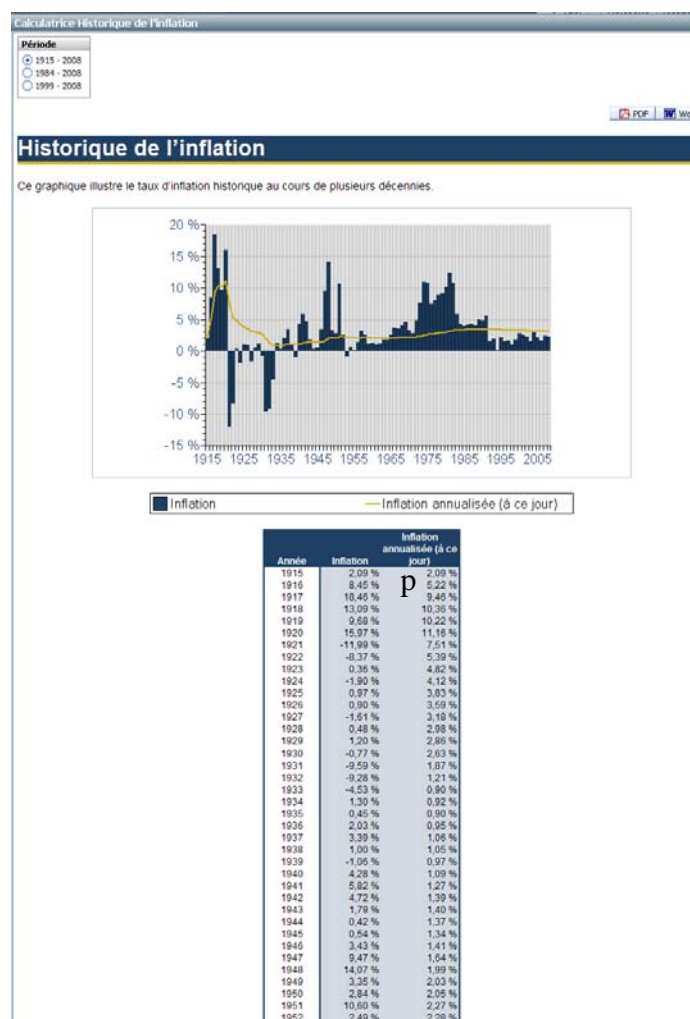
Calculatrice Historique de l'inflation

Période
1915 - 2008
1984 - 2008
1999 - 2008

PDF | W

Historique de l'inflation

Ce graphique illustre le taux d'inflation historique au cours de plusieurs décennies.

20 %
15 %
10 %
5 %
0 %
-5 %
-10 %
-15 %
1915 1925 1935 1945 1955 1965 1975 1985 1995 2005

Inflation — Inflation annualisée (à ce jour)

| Année | Inflation | Inflation annualisée (à ce jour) |
|---|---|---|
| 1915 | 2,09 % | 2,09 % |
| 1916 | 8,45 % | 5,22 % |
| 1917 | 18,46 % | 9,46 % |
| 1918 | 13,09 % | 10,36 % |
| 1919 | 9,68 % | 10,22 % |
| 1920 | 15,97 % | 11,16 % |
| 1921 | -11,99 % | 7,51 % |
| 1922 | -8,37 % | 5,39 % |
| 1923 | 0,36 % | 4,82 % |
| 1924 | -1,90 % | 4,12 % |
| 1925 | 0,97 % | 3,83 % |
| 1926 | 0,90 % | 3,59 % |
| 1927 | -1,61 % | 3,18 % |
| 1928 | 0,48 % | 2,98 % |
| 1929 | 1,20 % | 2,86 % |
| 1930 | -0,77 % | 2,63 % |
| 1931 | -9,59 % | 1,87 % |
| 1932 | -9,28 % | 1,21 % |
| 1933 | -4,53 % | 0,90 % |
| 1934 | 1,30 % | 0,92 % |
| 1935 | 0,45 % | 0,90 % |
| 1936 | 2,03 % | 0,95 % |
| 1937 | 3,39 % | 1,06 % |
| 1938 | 1,00 % | 1,05 % |
| 1939 | -1,06 % | 0,97 % |
| 1940 | 4,28 % | 1,09 % |
| 1941 | 5,82 % | 1,27 % |
| 1942 | 4,72 % | 1,39 % |
| 1943 | 1,79 % | 1,40 % |
| 1944 | 0,42 % | 1,37 % |
| 1945 | 0,54 % | 1,34 % |
| 1946 | 3,43 % | 1,41 % |
| 1947 | 9,47 % | 1,64 % |
| 1948 | 14,07 % | 1,99 % |
| 1949 | 3,35 % | 2,03 % |
| 1950 | 2,84 % | 2,05 % |
| 1951 | 10,60 % | 2,27 % |
| 1952 | 2,49 % | 2,28 % |

p